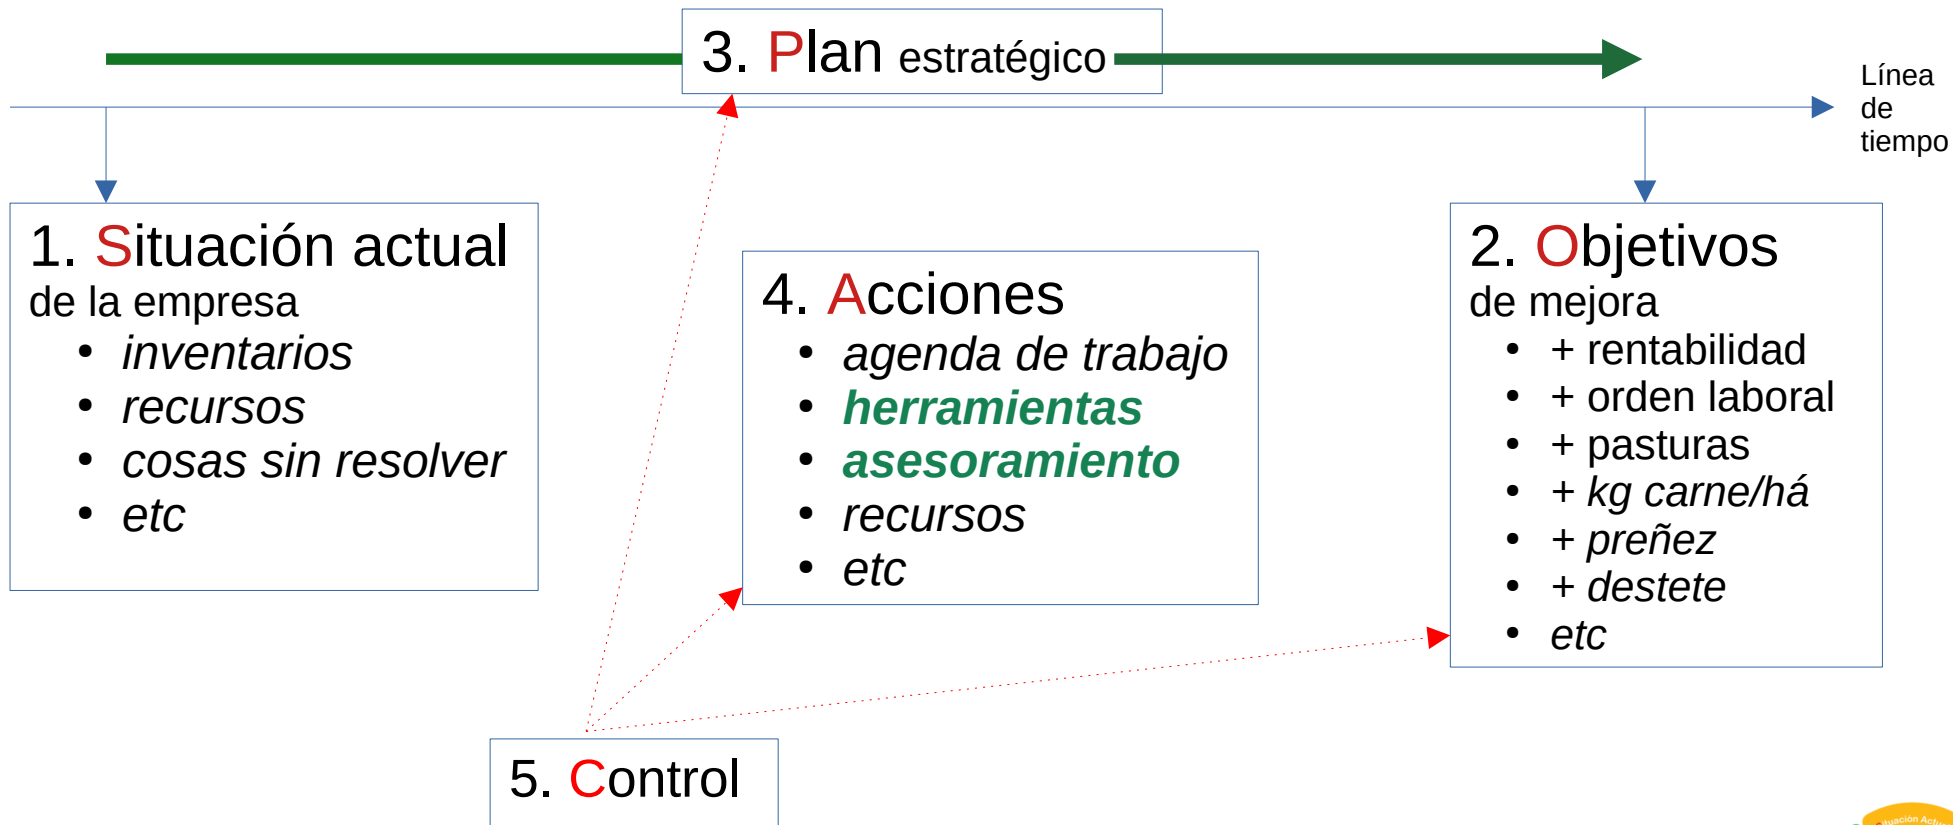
3. Plan estratégico

Línea de tiempo

1. Situación actual
de la empresa
- inventarios
- recursos
- cosas sin resolver
- etc

4. Acciones
- agenda de trabajo
- herramientas
- asesoramiento
- recursos
- etc

2. Objetivos
de mejora
- + rentabilidad
- + orden laboral
- + pasturas
- + kg carne/há
- + preñez
- + destete
- etc

5. Control

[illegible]uación Actu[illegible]